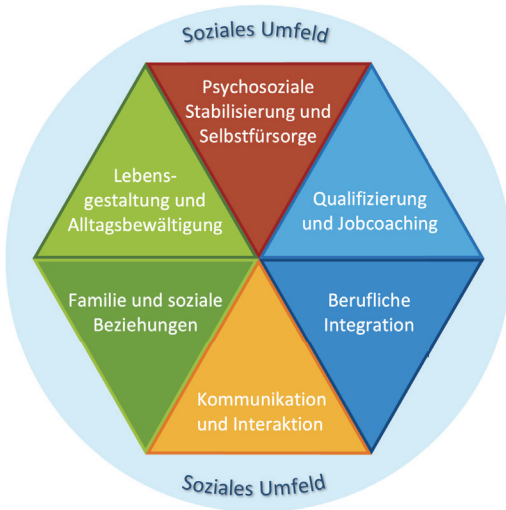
Soziales Umfeld

Psychosoziale Stabilisierung und Selbstfürsorge

Lebensgestaltung und Alltagsbewältigung

Qualifizierung und Jobcoaching

Familie und soziale Beziehungen

Berufliche Integration

Kommunikation und Interaktion

Soziales Umfeld